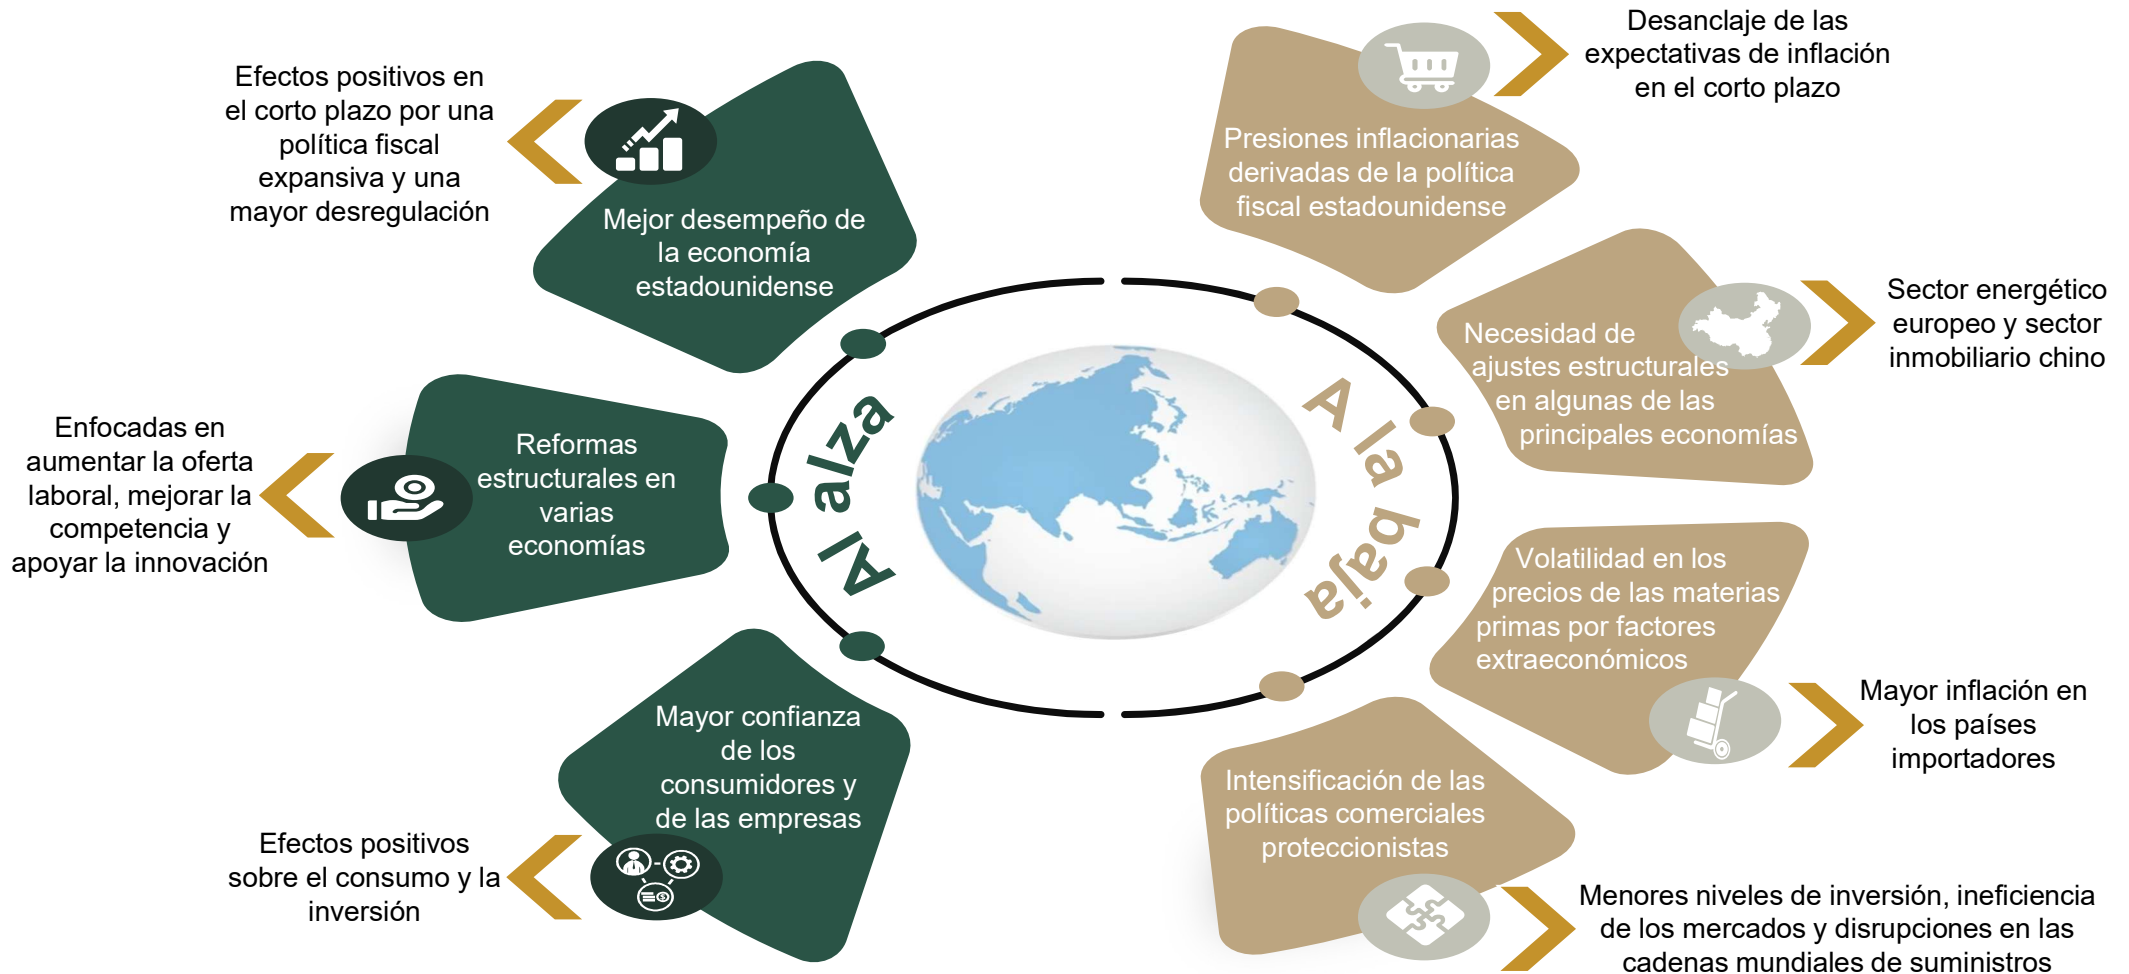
Efectos positivos en el corto plazo por una política fiscal expansiva y una mayor desregulación

Mejor desempeño de la economía estadounidense

Enfocadas en aumentar la oferta laboral, mejorar la competencia y apoyar la innovación

Reformas estructurales en varias economías

Mayor confianza de los consumidores y de las empresas

Efectos positivos sobre el consumo y la inversión

Al alza

A la baja

Desanclaje de las expectativas de inflación en el corto plazo

Presiones inflacionarias derivadas de la política fiscal estadounidense

Necesidad de ajustes estructurales en algunas de las principales economías

Sector energético europeo y sector inmobiliario chino

Volatilidad en los precios de las materias primas por factores extraeconómicos

Mayor inflación en los países importadores

Intensificación de las políticas comerciales proteccionistas

Menores niveles de inversión, ineficiencia de los mercados y disrupciones en las cadenas mundiales de suministros